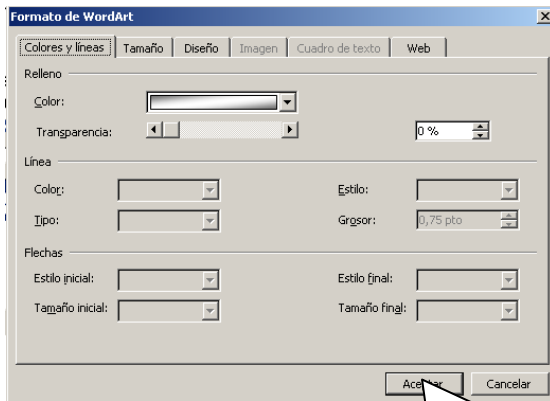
Formato de WordArt

Colores y líneas | Tamaño | Diseño | Imagen | Cuadro de texto | Web

Relleno

Color:

Transparencia:

0 %

Línea

Color:

Estilo:

Tipo:

Grosor:

0,75 pto

Flechas

Estilo inicial:

Estilo final:

Tamaño inicial:

Tamaño final:

Aceptar

Cancelar